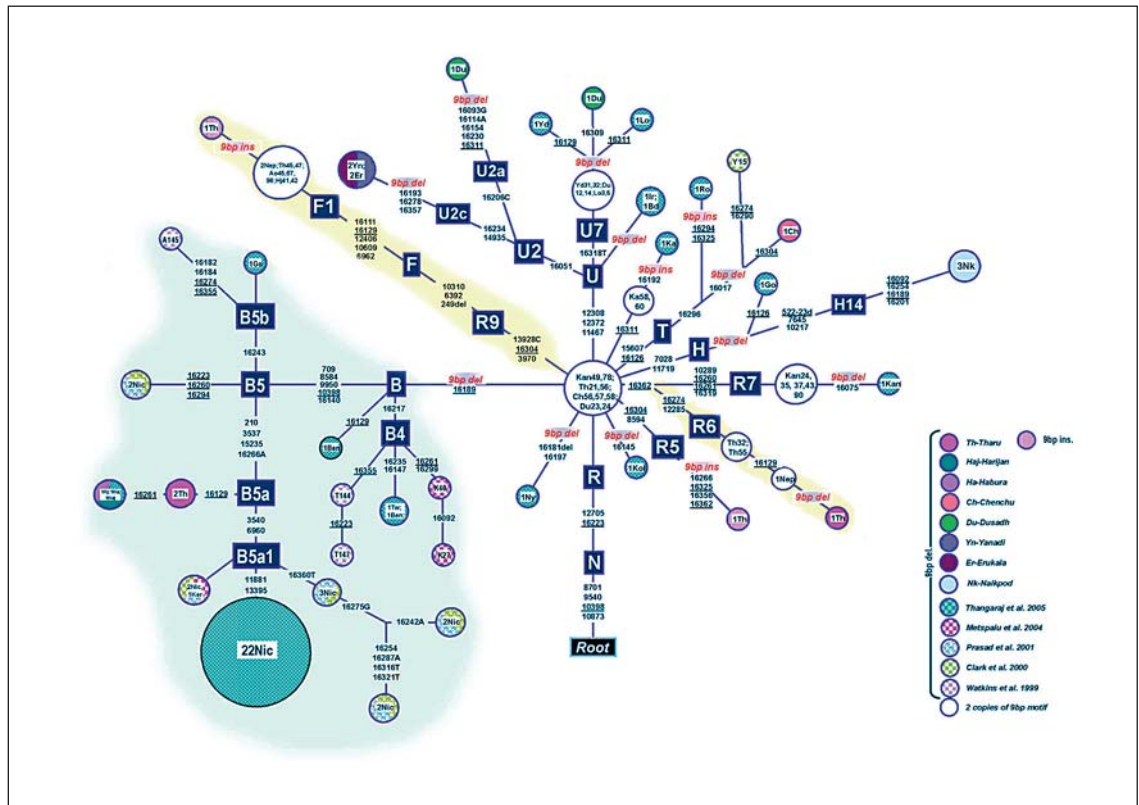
1Du
9bp del
16093G
16114A
16154
16230
16311
U2a
16209C

1Th
9bp ins
2Nep;Th45,47;
Ao46,67,
98;Hj41,43
F1
16111
16129
12406
10609
6962

2Yrc
2Er
9bp del
16193
16278
16357
U2c
16234
14935
U2
16051

F
10310
6392
249del

R9
13928C
16304
3970

1Yd
16129
1Du
16309
1Lo
16311
9bp del
Yd31,32;Du
12,14,Lo3,5
U7
16318T
1Ir;
1Bd
9bp del
U
12308
12372
11467

1Ka
9bp ins
16192
Ka58,
60

1Ro
9bp ins
16294
16325
16017
T
16311
16126
15607
16296

Y15
16274
16290
1Ch
16304
9bp del
1Go
16126

H14
16092
16254
16189
16201
3Nk
522-23d
7645
10217

H
9bp del
7028
11719

R7
Kan24,
35, 37,43
90
9bp del
16075
1Kan

A145
16182
16184
16274
16355
1Ge
B5b
16243

2Nic
16223
16260
16294
B5
709
8584
9950
10398
16140
B
9bp del
16189

Kan49,78;
Th21,56;
Ch56,57,58;
Du23,24

16362
10289
16260
16261
16319

R6
16274
12285
Th32;
Th55
16129
1Nep
9bp del
1Th

16217
16129
1Ben
B4
16235
16147
16261
16298
16355
T144
1Tw;
1Ben
K48
16092
16223
T147
K21

210
3537
15235
16266A
B5a
16261
2Th
16129
3540
6960

B5a1
11881
13395
2Nic,
1Ker
16360T
3Nic
16275G
16242A
2Nic
16254
16287A
16316T
16321T
2Nic

22Nic

9bp del
16181del
16197
1Ny
R
12705
16223
N
8701
9540
10398
10873
Root

9bp del
16145
1Kol
16304
8594
R5
9bp ins
16266
16325
16356
16362
1Th

Th-Tharu
Haj-Harijan
Ha-Habura
Ch-Chenchu
Du-Dusadh
Yn-Yanadi
Er-Erukala
Nk-Naikpod
Thangaraj et al. 2005
Metspalu et al. 2004
Prasad et al. 2001
Clark et al. 2000
Watkins et al. 1999
2 copies of 9bp motif
9bp del
9bp ins.